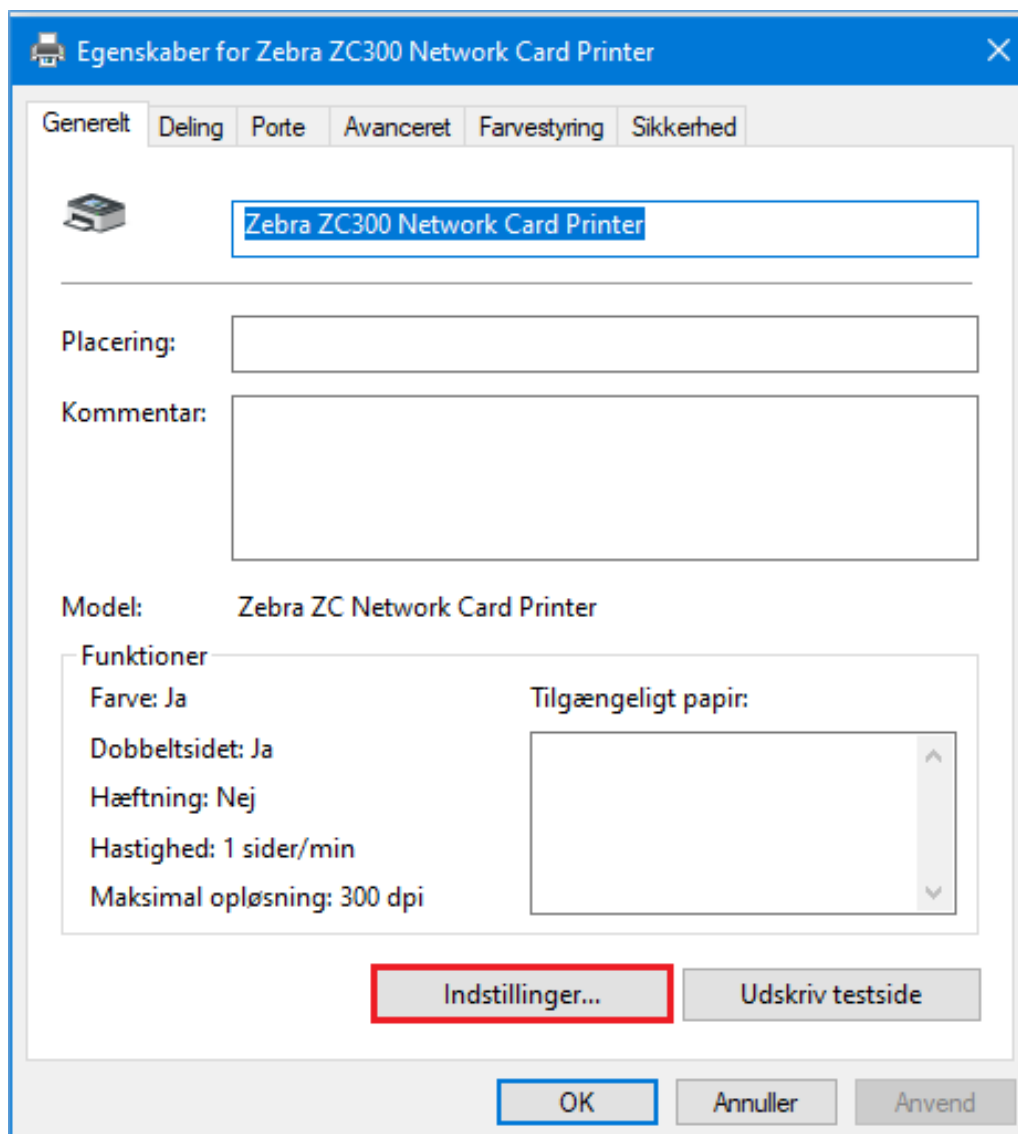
Egenskaber for Zebra ZC300 Network Card Printer

Generelt | Deling | Porte | Avanceret | Farvestyring | Sikkerhed

Zebra ZC300 Network Card Printer

Placering:

Kommentar:

Model: Zebra ZC Network Card Printer

Funktioner

Farve: Ja

Dobbeltsidet: Ja

Hæftning: Nej

Hastighed: 1 sider/min

Maksimal opløsning: 300 dpi

Tilgængeligt papir:

Indstillinger...

Udskriv testside

OK

Annuller

Anvend